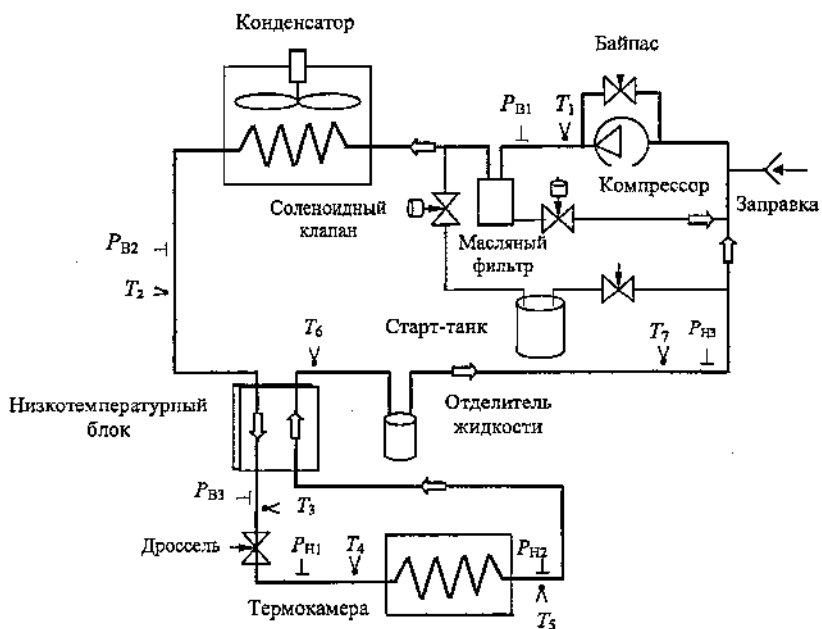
Конденсатор

Байпас

$P_{В1}$

$T_1$

Компрессор

Заправка

Соленоидный клапан

Масляный фильтр

$P_{В2}$

$T_2$

$T_6$

Старт-танк

$T_7$

$P_{Н3}$

Низкотемпературный блок

Отделитель жидкости

$P_{В3}$

$T_3$

Дроссель

$P_{Н1}$

$T_4$

$P_{Н2}$

Термокамера

$T_5$